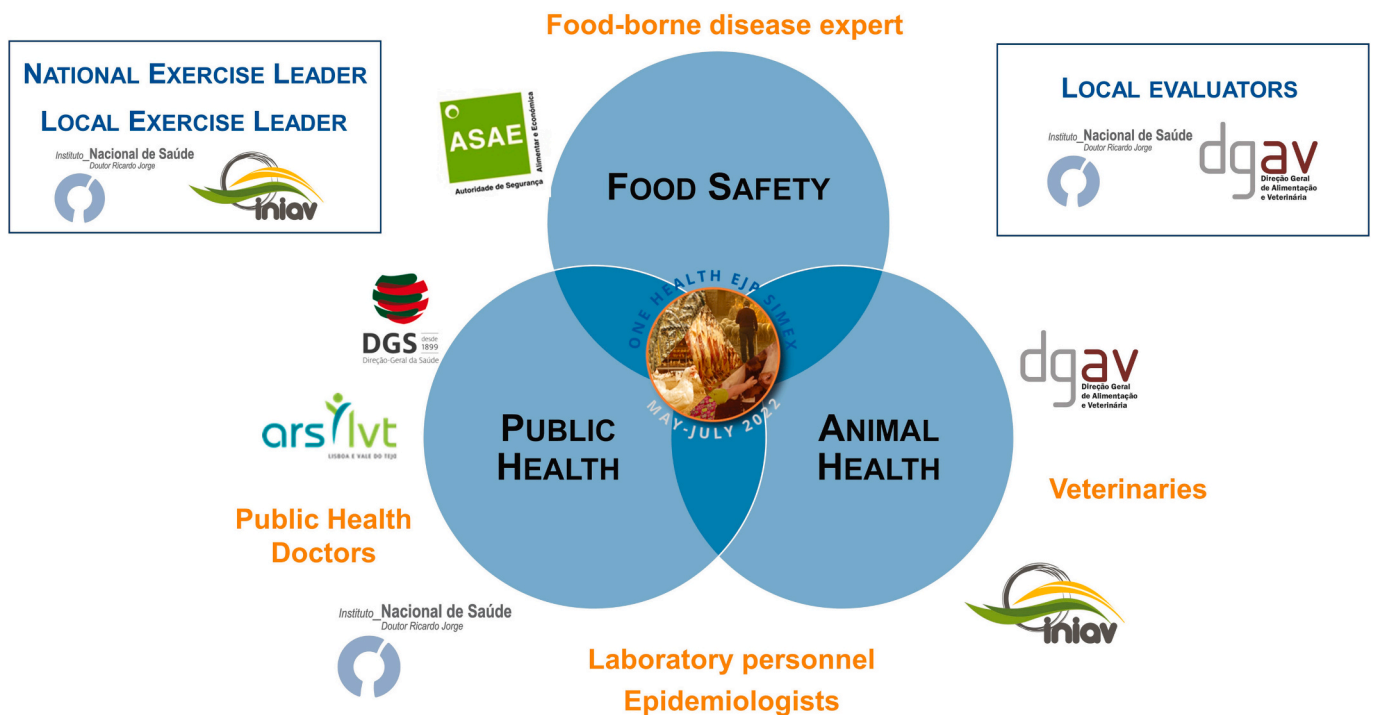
Food-borne disease expert

NATIONAL EXERCISE LEADER

LOCAL EXERCISE LEADER

Instituto Nacional de Saúde Doutor Ricardo Jorge

iniav

ASAE Autoridade de Segurança Alimentar e Económica

FOOD SAFETY

LOCAL EVALUATORS

Instituto Nacional de Saúde Doutor Ricardo Jorge

dgav Direção Geral de Alimentação e Veterinária

DGS desde 1899 Direção-Geral da Saúde

ONE HEALTH EJP SIMEX

MAY-JULY 2022

PUBLIC HEALTH

ANIMAL HEALTH

dgav Direção Geral de Alimentação e Veterinária

ars lvt LISBOA E VALE DO TEJO

Veterinaries

Public Health Doctors

Instituto Nacional de Saúde Doutor Ricardo Jorge

iniav

Laboratory personnel

Epidemiologists